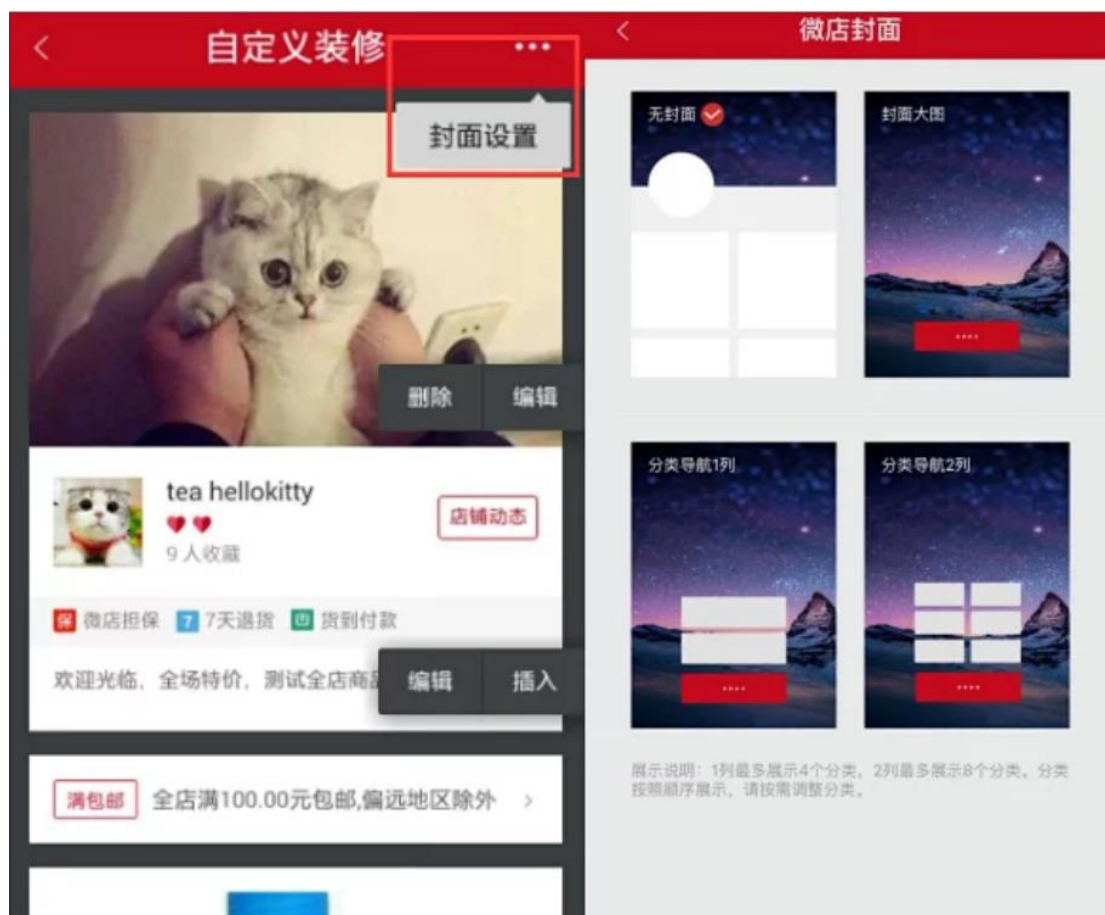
<
自定义装修
•••
封面设置
删除
编辑
tea hellokitty
9 人收藏
店铺动态
保 微店担保 7 7天退货 回 货到付款
欢迎光临，全场特价，测试全店商品
编辑
插入
满包邮
全店满100.00元包邮,偏远地区除外
>

<
微店封面
无封面
封面大图
••••
分类导航1列
••••
分类导航2列
••••
展示说明：1列最多展示4个分类，2列最多展示8个分类。分类按照顺序展示，请按需调整分类。